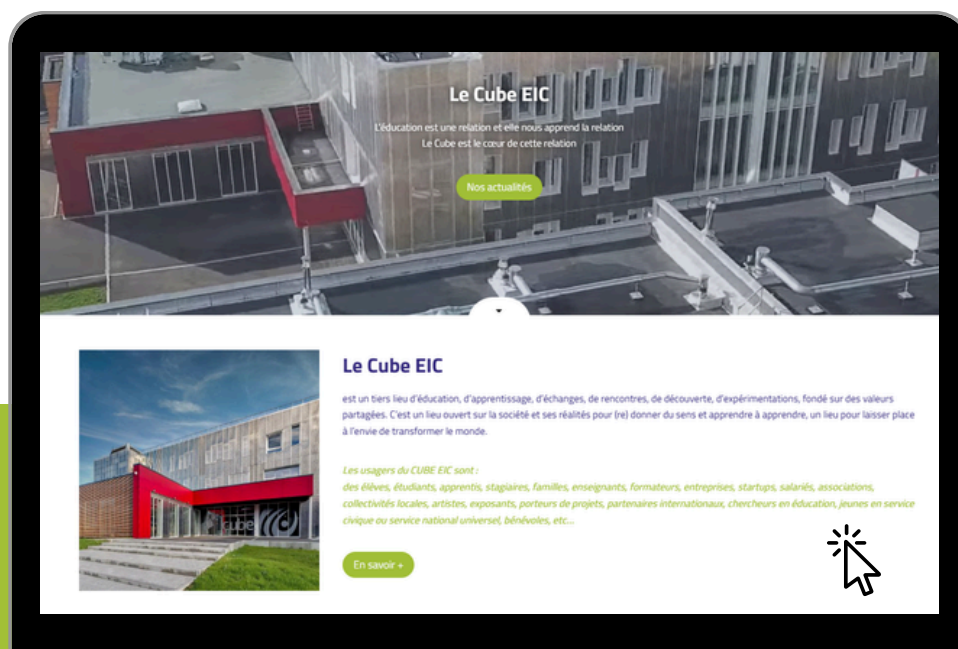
Le Cube EIC

L'éducation est une relation et elle nous apprend la relation
Le Cube est le cœur de cette relation

Nos actualités

cube

Le Cube EIC

est un tiers lieu d'éducation, d'apprentissage, d'échanges, de rencontres, de découverte, d'expérimentations, fondé sur des valeurs partagées. C'est un lieu ouvert sur la société et ses réalités pour (re) donner du sens et apprendre à apprendre, un lieu pour laisser place à l'envie de transformer le monde.

Les usagers du CUBE EIC sont :
des élèves, étudiants, apprentis, stagiaires, familles, enseignants, formateurs, entreprises, startups, salariés, associations, collectivités locales, artistes, exposants, porteurs de projets, partenaires internationaux, chercheurs en éducation, jeunes en service civique ou service national universel, bénévoles, etc...

En savoir +